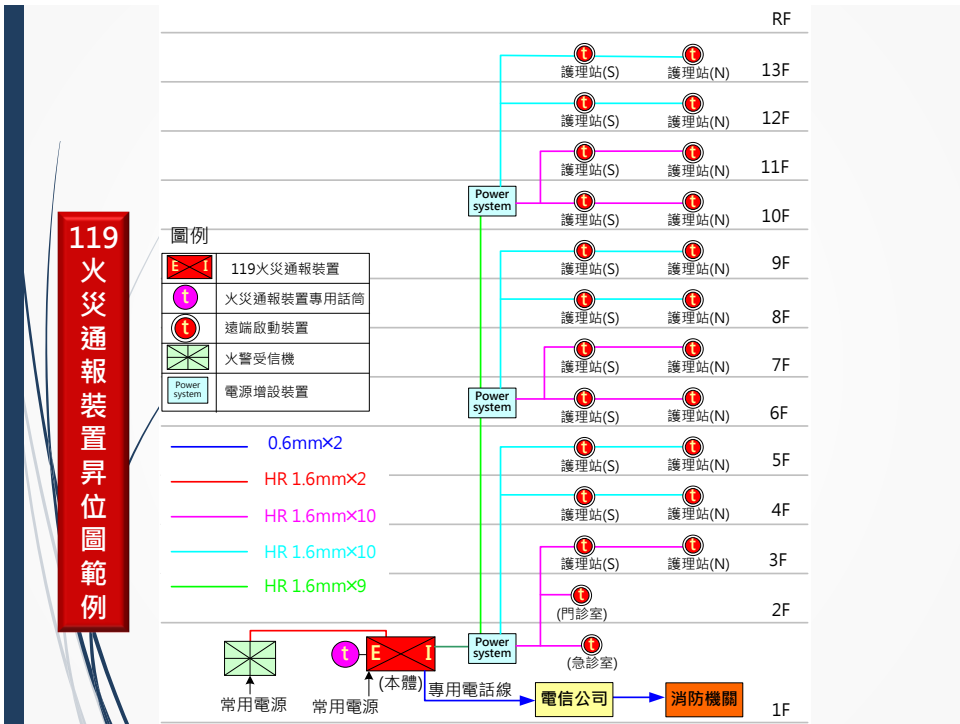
119火災通報裝置昇位圖範例

圖例

| | |
|---|---|
| E I | 119火災通報裝置 |
| t | 火災通報裝置專用話筒 |
| t | 遠端啟動裝置 |
| | 火警受信機 |
| Power system | 電源增設裝置 |

0.6mm×2
HR 1.6mm×2
HR 1.6mm×10
HR 1.6mm×10
HR 1.6mm×9

RF
13F 護理站(S) 護理站(N)
12F 護理站(S) 護理站(N)
11F 護理站(S) 護理站(N)
10F 護理站(S) 護理站(N)
Power system
9F 護理站(S) 護理站(N)
8F 護理站(S) 護理站(N)
7F 護理站(S) 護理站(N)
6F 護理站(S) 護理站(N)
Power system
5F 護理站(S) 護理站(N)
4F 護理站(S) 護理站(N)
3F 護理站(S) 護理站(N)
2F (門診室)
Power system
(急診室)
1F
常用電源
t E I
常用電源
(本體)
專用電話線
電信公司
消防機關